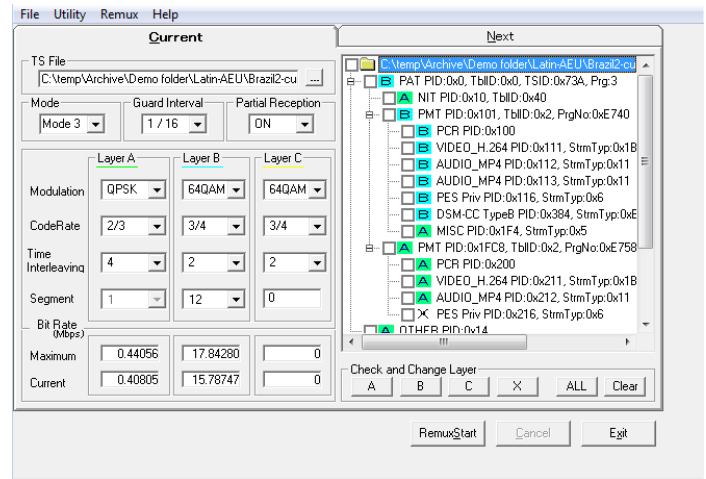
File Utility Remux Help

Current

Next

TS File
C:\temp\Archive\Demo folder\Latin-AEU\Brazil2-cu ...

Mode
Mode 3

Guard Interval
1 / 16

Partial Reception
ON

Layer A
Layer B
Layer C

Modulation
QPSK
64QAM
64QAM

CodeRate
2/3
3/4
3/4

Time Interleaving
4
2
2

Segment
1
12
0

Bit Rate (Mbps)

Maximum
0.44056
17.84280
0

Current
0.40805
15.78747
0

C:\temp\Archive\Demo folder\Latin-AEU\Brazil2-cu
B PAT PID:0x0, TblID:0x0, TSID:0x73A, Prg:3
A NIT PID:0x10, TblID:0x40
B PMT PID:0x101, TblID:0x2, PrgNo:0xE740
B PCR PID:0x100
B VIDEO_H.264 PID:0x111, StrmTyp:0x1B
B AUDIO_MP4 PID:0x112, StrmTyp:0x11
B AUDIO_MP4 PID:0x113, StrmTyp:0x11
B PES Priv PID:0x116, StrmTyp:0x6
B DSM-CC TypeB PID:0x384, StrmTyp:0xE
A MISC PID:0x1F4, StrmTyp:0x5
A PMT PID:0x1FC8, TblID:0x2, PrgNo:0xE758
A PCR PID:0x200
A VIDEO_H.264 PID:0x211, StrmTyp:0x1B
A AUDIO_MP4 PID:0x212, StrmTyp:0x11
X PES Priv PID:0x216, StrmTyp:0x6
A OTHER PID:0x14

Check and Change Layer
A B C X ALL Clear

RemuxStart
Cancel
Exit